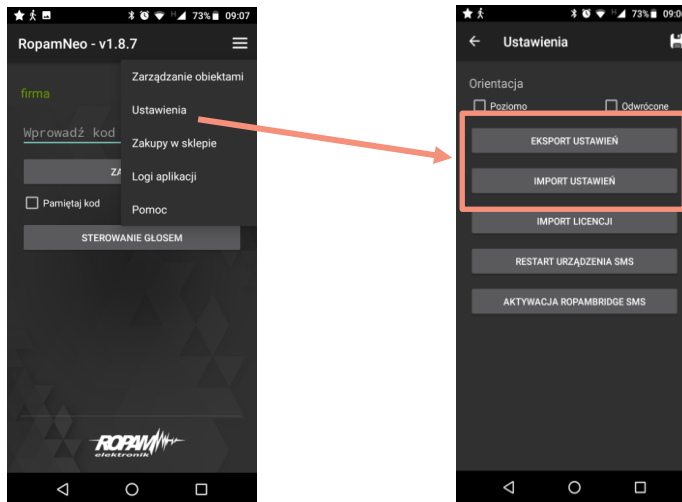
73% 09:07

RopamNeo - v1.8.7

firma

Wprowadź kod

ZA

Pamiętaj kod

STEROWANIE GŁOSEM

Zarządzanie obiektami

Ustawienia

Zakupy w sklepie

Logi aplikacji

Pomoc

ROPAM elektronik

73% 09:0

Ustawienia

Orientacja

Poziomo

Odwrócone

EKSPORT USTAWIEŃ

IMPORT USTAWIEŃ

IMPORT LICENCJI

RESTART URZĄDZENIA SMS

AKTYWACJA ROPAMBRIDGE SMS